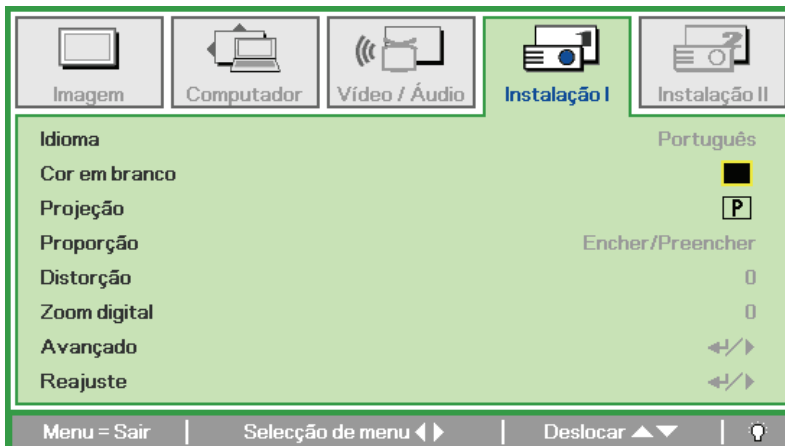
Imagem | Computador | Vídeo / Áudio | Instalação I | Instalação II

| | |
|---|---|
| Idioma | Português |
| Cor em branco | |
| Projeção | P |
| Proporção | Encher/Preencher |
| Distorção | 0 |
| Zoom digital | 0 |
| Avançado | ↵/▶ |
| Reajuste | ↵/▶ |

Menu = Sair | Selecção de menu ◀ ▶ | Deslocar ▲▼ |